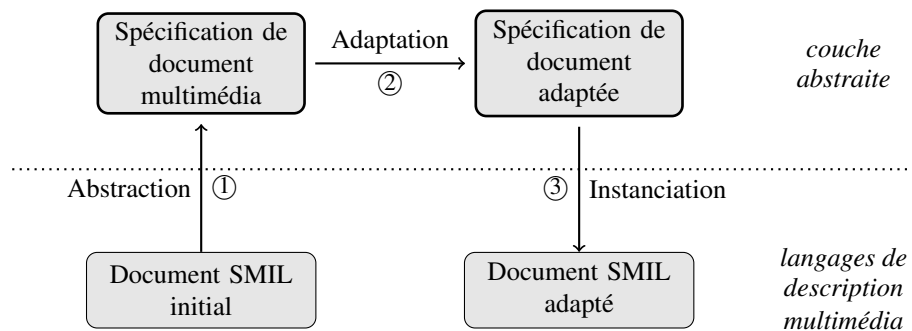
Spécification de document multimédia

Adaptation
②

Spécification de document adaptée

couche abstraite

Abstraction ①

③ Instanciation

Document SMIL initial

Document SMIL adapté

langages de description multimédia